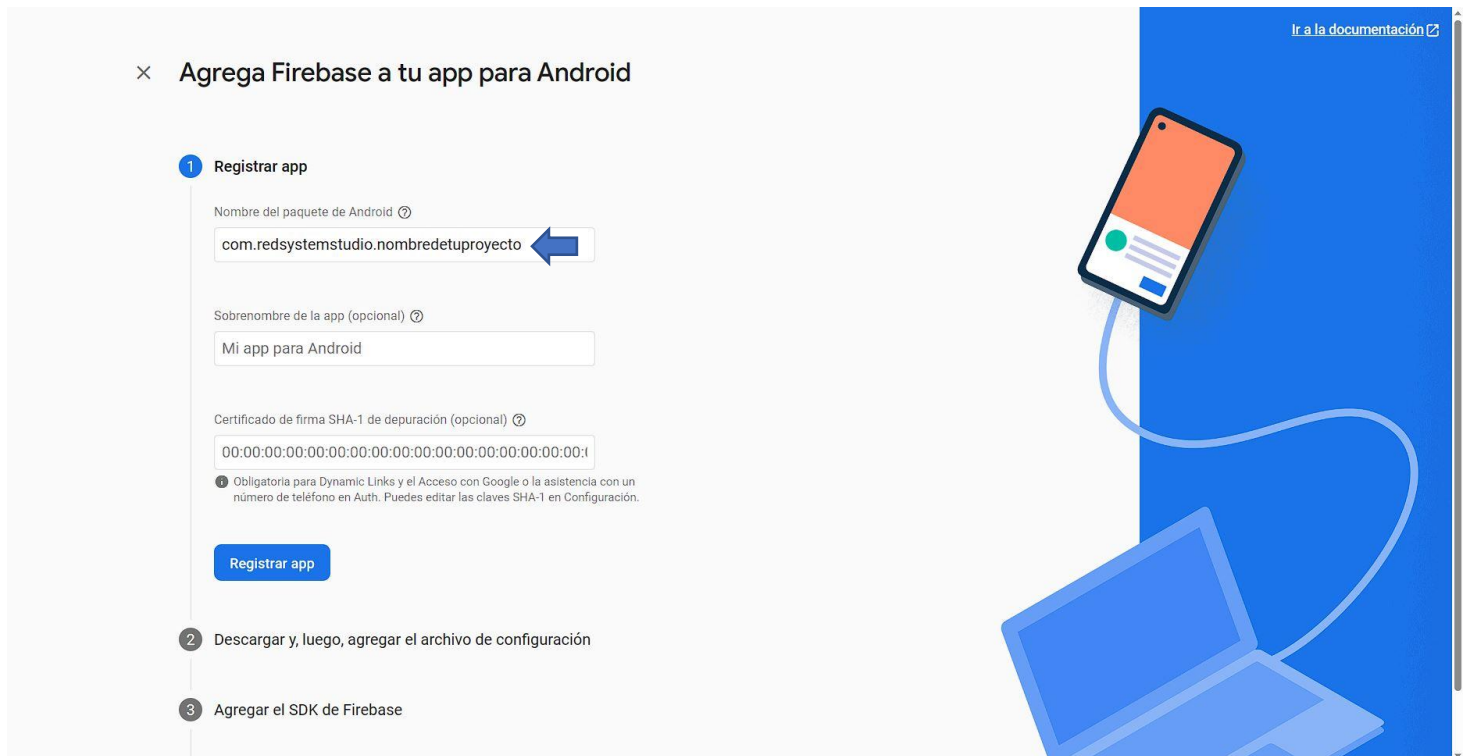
Ir a la documentación

× Agrega Firebase a tu app para Android

1 Registrar app

Nombre del paquete de Android

com.redsystemstudio.nombredetuproyecto

Sobrenombre de la app (opcional)

Mi app para Android

Certificado de firma SHA-1 de depuración (opcional)

00:00:00:00:00:00:00:00:00:00:00:00:00:00:00:00:0

Obligatoria para Dynamic Links y el Acceso con Google o la asistencia con un número de teléfono en Auth. Puedes editar las claves SHA-1 en Configuración.

Registrar app

2 Descargar y, luego, agregar el archivo de configuración

3 Agregar el SDK de Firebase